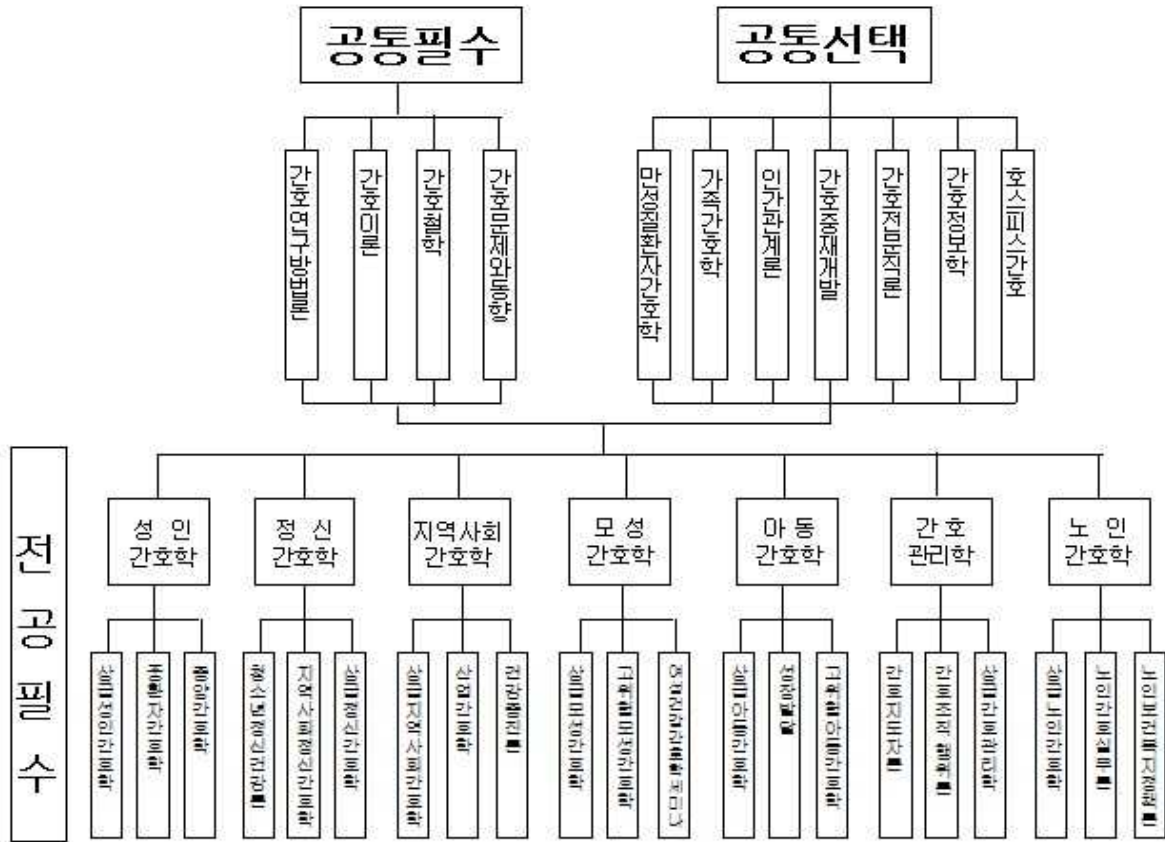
공통필수

간호연구방법론
간호이론
간호철학
간호문제와동향

공통선택

만성질환자간호학
가족간호학
인간관계론
간호중재개발
간호전문직론
간호정보학
호스피스간호

전공필수

성인간호학
심화성인간호학
중환자간호학
종양간호학

정신간호학
청소년정신건강론
지역사회정신간호학
심화정신간호학

지역사회간호학
심화지역사회간호학
산업간호학
건강증진론

모성간호학
심화모성간호학
고위험모성간호학
여성건강간호학세미나

아동간호학
심화아동간호학
성장발달
고위험아동간호학

간호관리학
간호지도자론
간호조직행위론
심화간호관리학

노인간호학
심화노인간호학
노인간호실무론
노인보건복지정책론